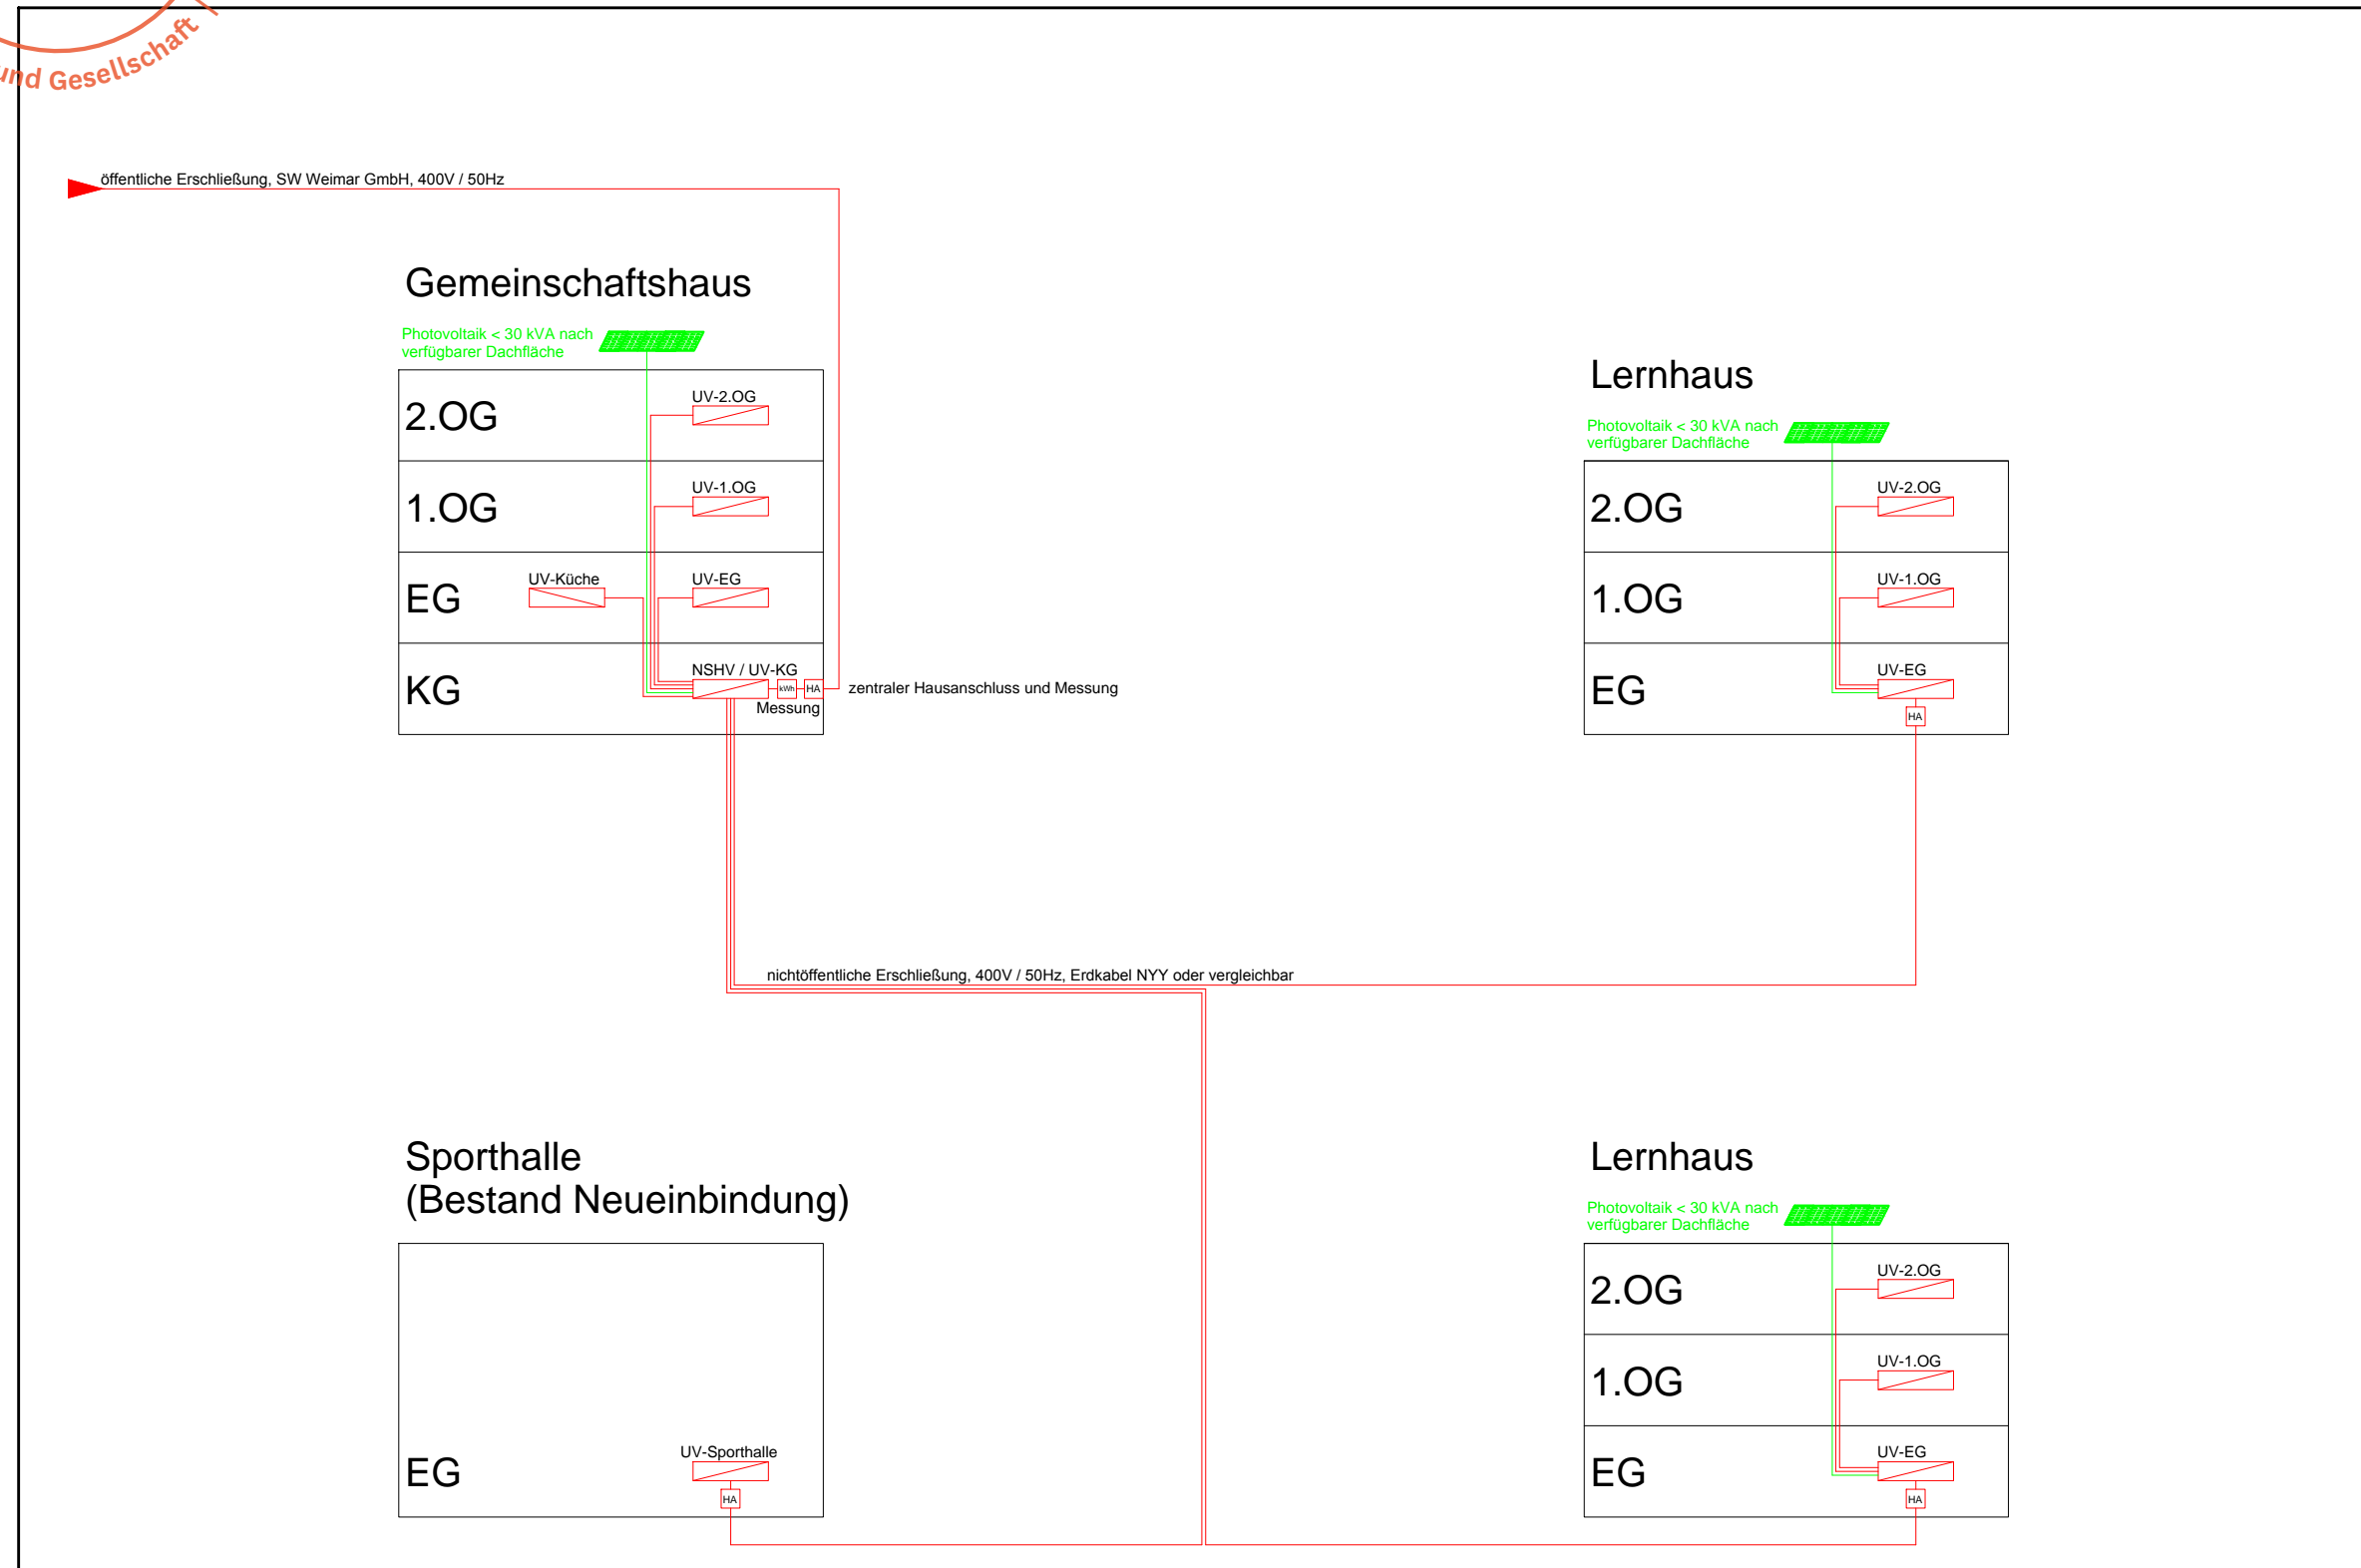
und Gesellschaft

öffentliche Erschließung, SW Weimar GmbH, 400V / 50Hz

Gemeinschaftshaus

Photovoltaik < 30 kVA nach verfügbarer Dachfläche

2.OG
UV-2.OG

1.OG
UV-1.OG

EG
UV-Küche
UV-EG

KG
NSHV / UV-KG
kWh
HA
Messung

zentraler Hausanschluss und Messung

Lernhaus

Photovoltaik < 30 kVA nach verfügbarer Dachfläche

2.OG
UV-2.OG

1.OG
UV-1.OG

EG
UV-EG
HA

nichtöffentliche Erschließung, 400V / 50Hz, Erdkabel NYY oder vergleichbar

Sporthalle
(Bestand Neueinbindung)

EG
UV-Sporthalle
HA

Lernhaus

Photovoltaik < 30 kVA nach verfügbarer Dachfläche

2.OG
UV-2.OG

1.OG
UV-1.OG

EG
UV-EG
HA